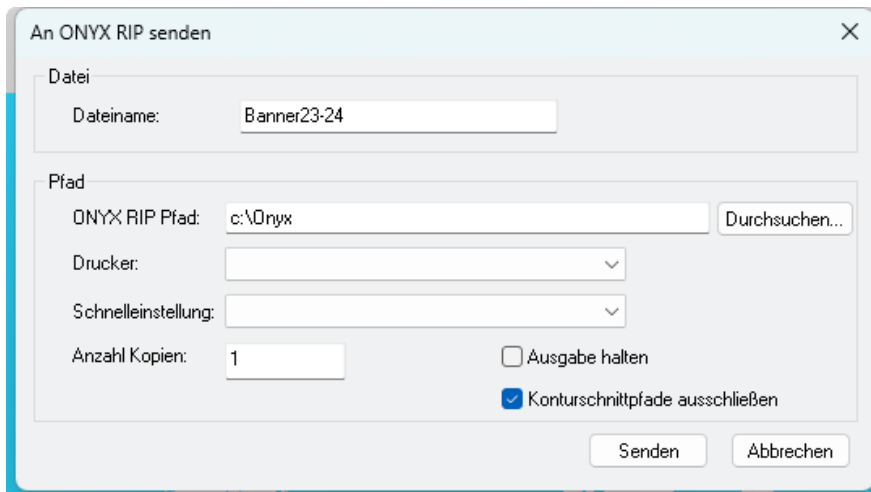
An ONYX RIP senden

Datei

Dateiname: Banner23-24

Pfad

ONYX RIP Pfad: c:\Onyx

Durchsuchen...

Drucker:

Schnelleinstellung:

Anzahl Kopien: 1

Ausgabe halten

Konturschnittpfade ausschließen

Senden

Abbrechen